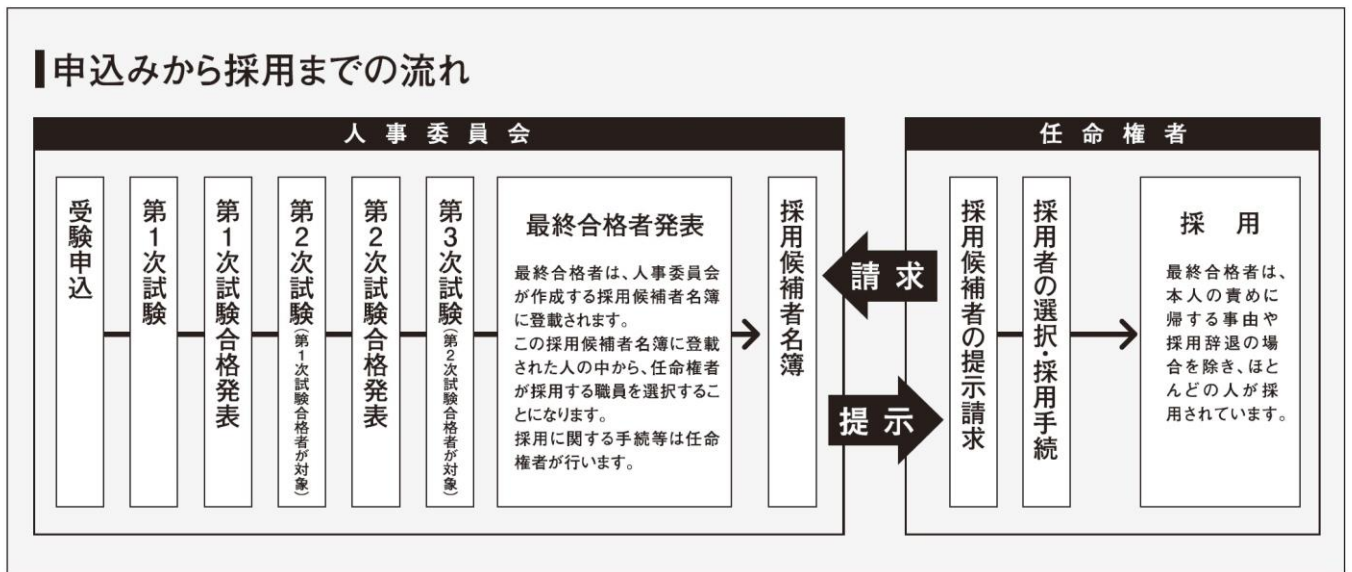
申込みから採用までの流れ

人事委員会

受験申込

第1次試験

第1次試験合格発表

第2次試験（第1次試験合格者が対象）

第2次試験合格発表

第3次試験（第2次試験合格者が対象）

最終合格者発表

最終合格者は、人事委員会が作成する採用候補者名簿に登載されます。
この採用候補者名簿に登載された人の中から、任命権者が採用する職員を選択することになります。
採用に関する手続等は任命権者が行います。

採用候補者名簿

請求

提示

任命権者

採用候補者の提示請求

採用者の選択・採用手続

採用

最終合格者は、本人の責めに帰する事由や採用辞退の場合を除き、ほとんどの人が採用されています。